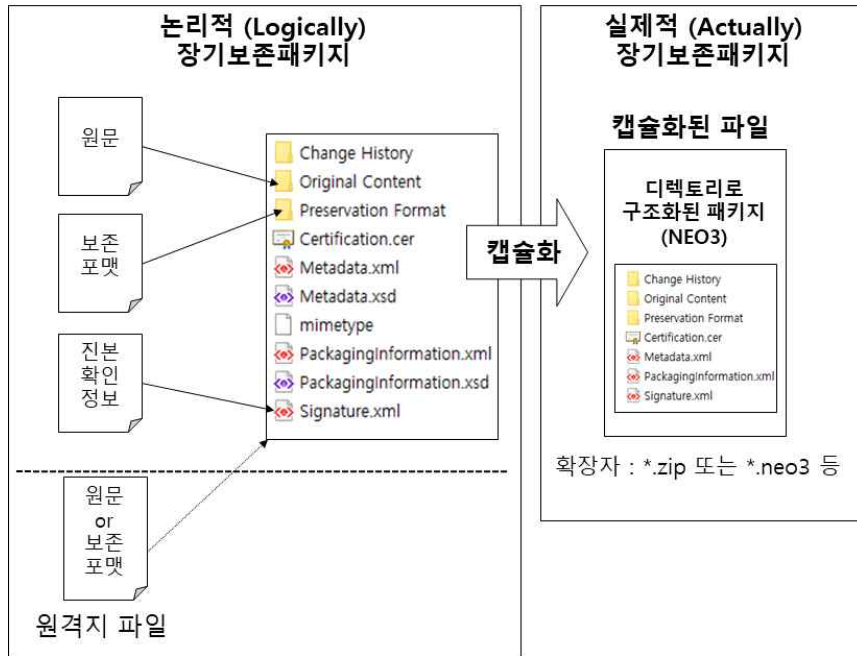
논리적 (Logically)
장기보존패키지

원문

보존
포맷

진본
확인
정보

원문
or
보존
포맷

원격지 파일

Change History
Original Content
Preservation Format
Certification.cer
Metadata.xml
Metadata.xsd
mimetype
PackagingInformation.xml
PackagingInformation.xsd
Signature.xml

캡슐화

실제적 (Actually)
장기보존패키지

캡슐화된 파일

디렉토리로
구조화된 패키지
(NEO3)

Change History
Original Content
Preservation Format
Certification.cer
Metadata.xml
PackagingInformation.xml
Signature.xml

확장자 : *.zip 또는 *.neo3 등